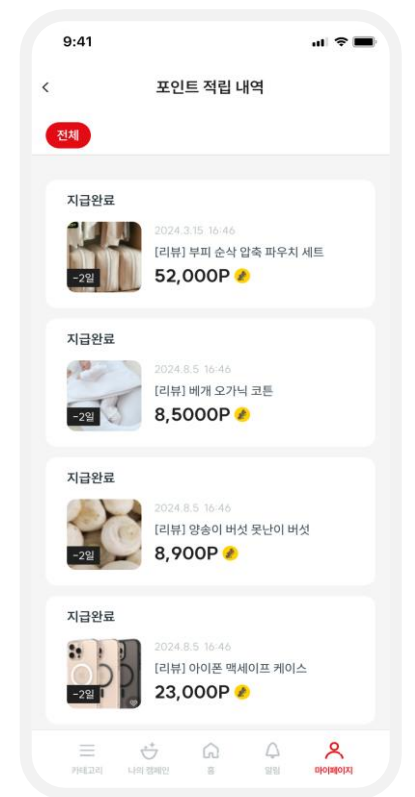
9:41

<

포인트 적립 내역

전체

지급완료

-2일

2024.3.15 16:46

[리뷰] 부피 순삭 압축 파우치 세트

52,000P

지급완료

-2일

2024.8.5 16:46

[리뷰] 베개 오가닉 코튼

8,5000P

지급완료

-2일

2024.8.5 16:46

[리뷰] 양송이 버섯 못난이 버섯

8,900P

지급완료

-2일

2024.8.5 16:46

[리뷰] 아이폰 맥세이프 케이스

23,000P

카테고리 나의 캠페인 홈 알림 마이페이지